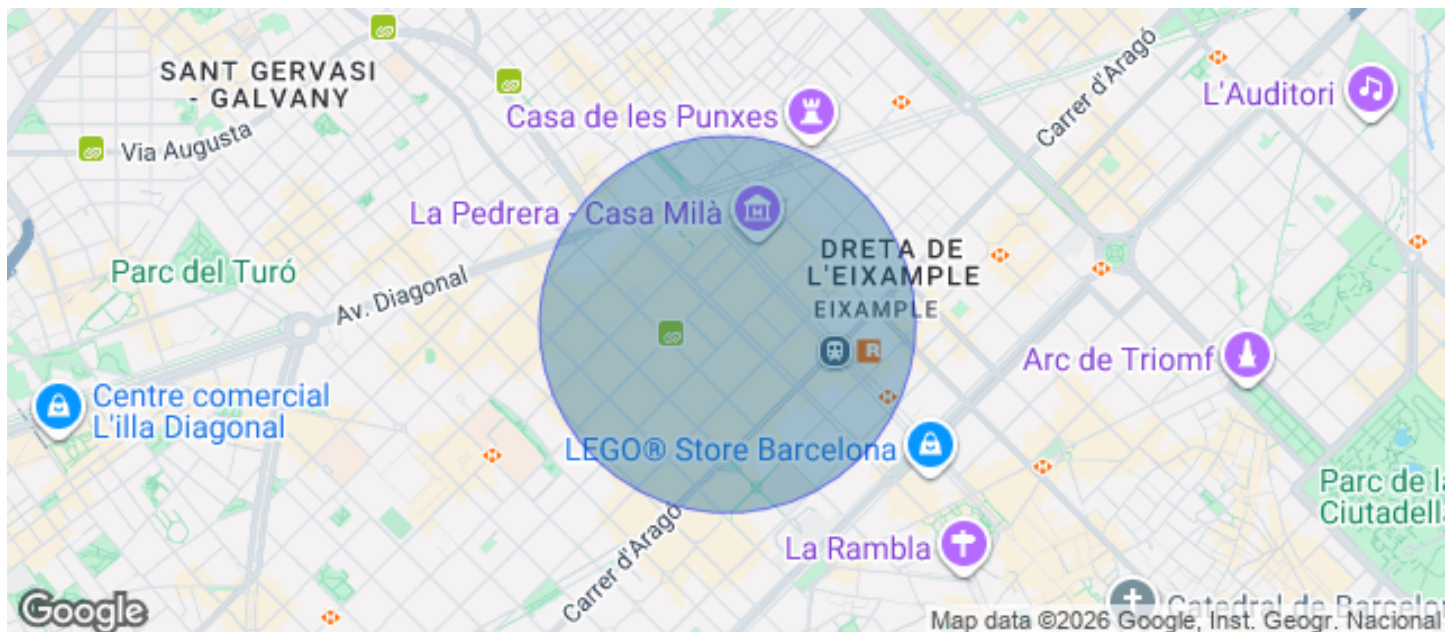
SANT GERVASI - GALVANY

Casa de les Punxes

Carrer d'Aragó

L'Auditori

Via Augusta

La Pedrera - Casa Milà

DRETA DE L'EIXAMPLE

EIXAMPLE

Parc del Turó

Av. Diagonal

Arc de Triomf

Centre comercial L'illa Diagonal

LEGO® Store Barcelona

Parc de la Ciutadella

Carrer d'Aragó

La Rambla

Catedral de Barcelo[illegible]

Google

Map data ©2026 Google, Inst. Geogr. Nacional